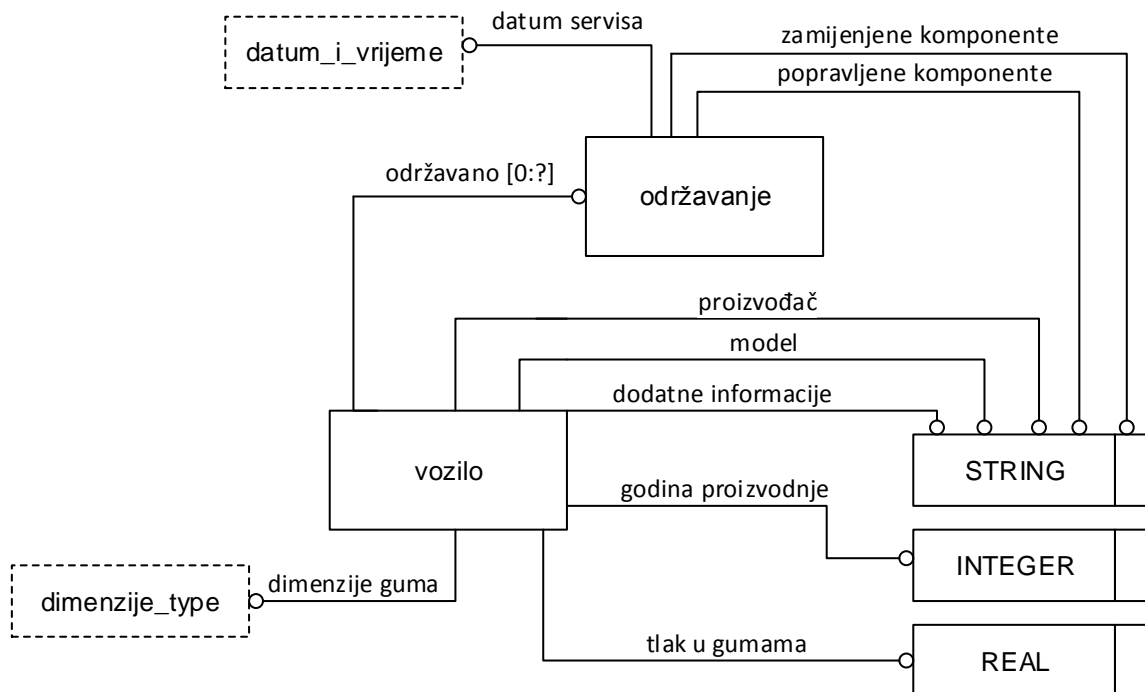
datum_i_vrijeme

datum servisa

zamijenjene komponente

popravljene komponente

održavano [0:?]

održavanje

proizvođač

model

dodatne informacije

vozilo

STRING

godina proizvodnje

INTEGER

dimenzije_type

dimenzije guma

tlak u gumama

REAL